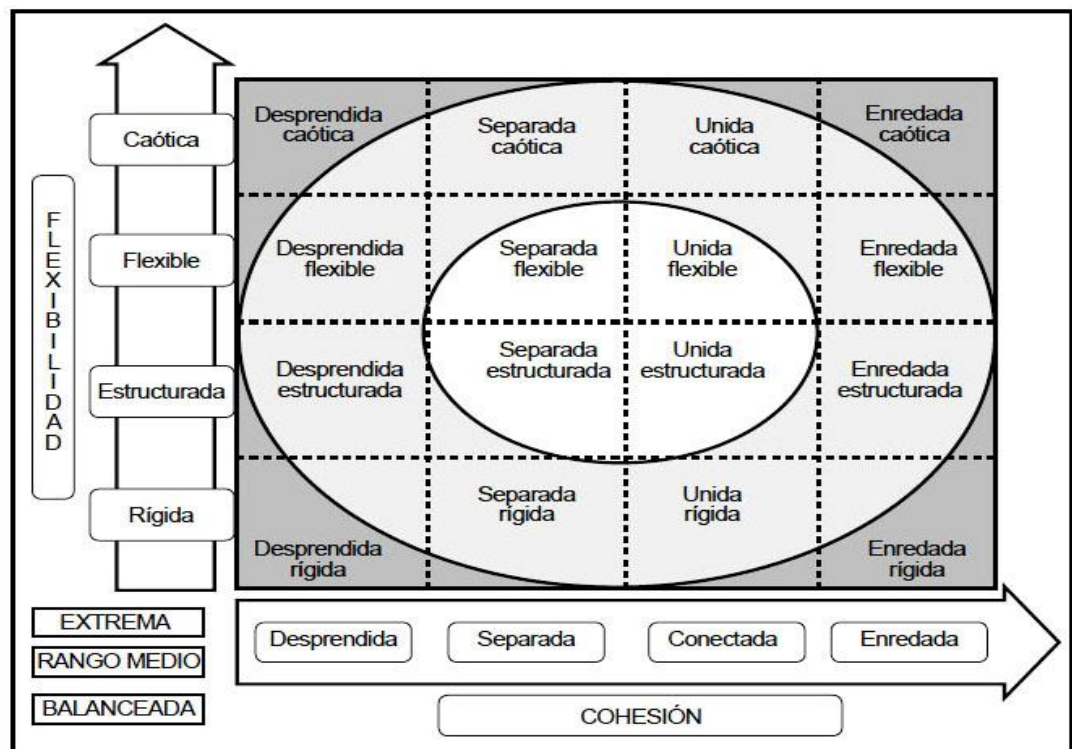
FLEXIBILIDAD

Caótica

Flexible

Estructurada

Rígida

| Desprendida caótica | Separada caótica | Unida caótica | Enredada caótica |
|---|---|---|---|
| Desprendida flexible | Separada flexible | Unida flexible | Enredada flexible |
| Desprendida estructurada | Separada estructurada | Unida estructurada | Enredada estructurada |
| Desprendida rígida | Separada rígida | Unida rígida | Enredada rígida |

EXTREMA

RANGO MEDIO

BALANCEADA

Desprendida

Separada

Conectada

Enredada

COHESIÓN